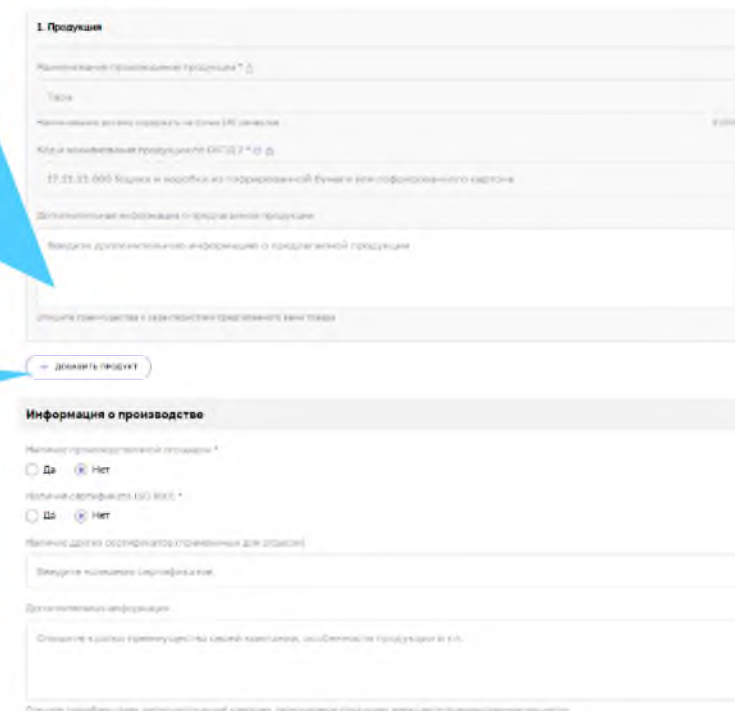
1. Продукция

Наименование производимой продукции * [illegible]

Тара

Наименование должно содержать не более 140 символов

Код и наименование продукции по ОКПД 2 * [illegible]

17.21.13.000 Ящики и коробки из гофрированной бумаги или гофрированного картона

Дополнительная информация о предлагаемой продукции

Введите дополнительную информацию о предлагаемой продукции

Опишите преимущества и характеристики предлагаемого вами товара

+ добавить продукт

Информация о производстве

Наличие производственной площадки *

Да Нет

Наличие сертификата ISO 9001 *

Да Нет

Наличие других сертификатов (применимых для отрасли)

Введите названия сертификатов

Дополнительная информация

Опишите кратко преимущества вашей компании, особенности продукции и т.п.

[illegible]